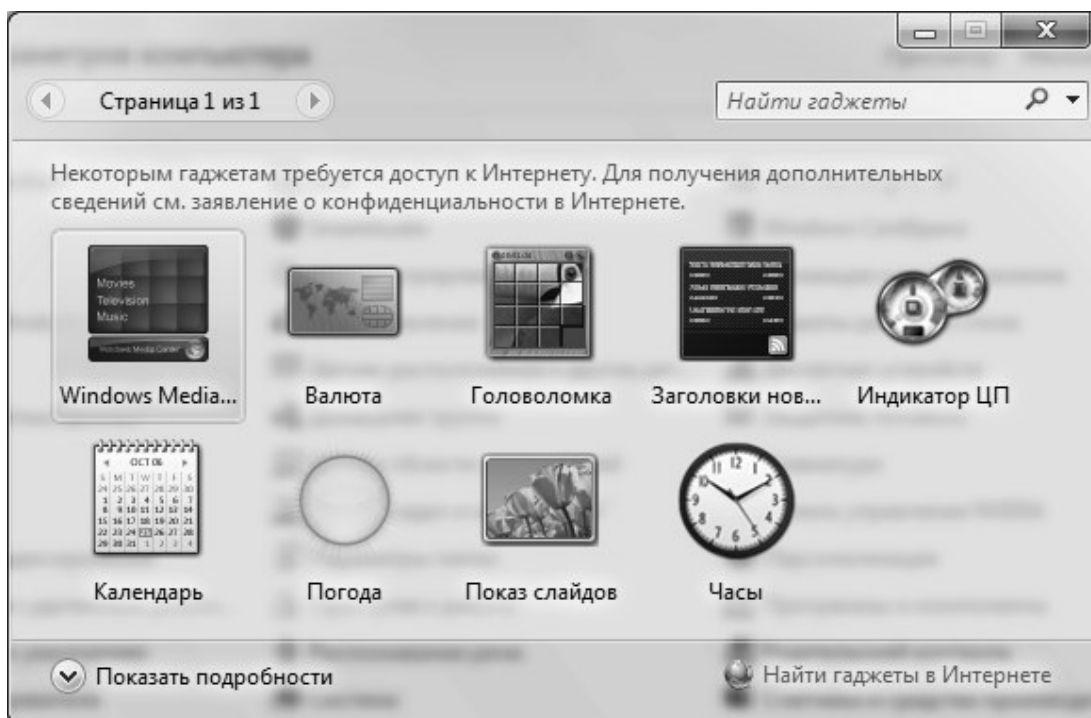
Страница 1 из 1

Найти гаджеты

Некоторым гаджетам требуется доступ к Интернету. Для получения дополнительных сведений см. заявление о конфиденциальности в Интернете.

Movies
Television
Music
Windows Media Center

Windows Media...

Валюта

Головоломка

Заголовки нов...

Индикатор ЦП

OCT 06

Календарь

Погода

Показ слайдов

Часы

Показать подробности

Найти гаджеты в Интернете